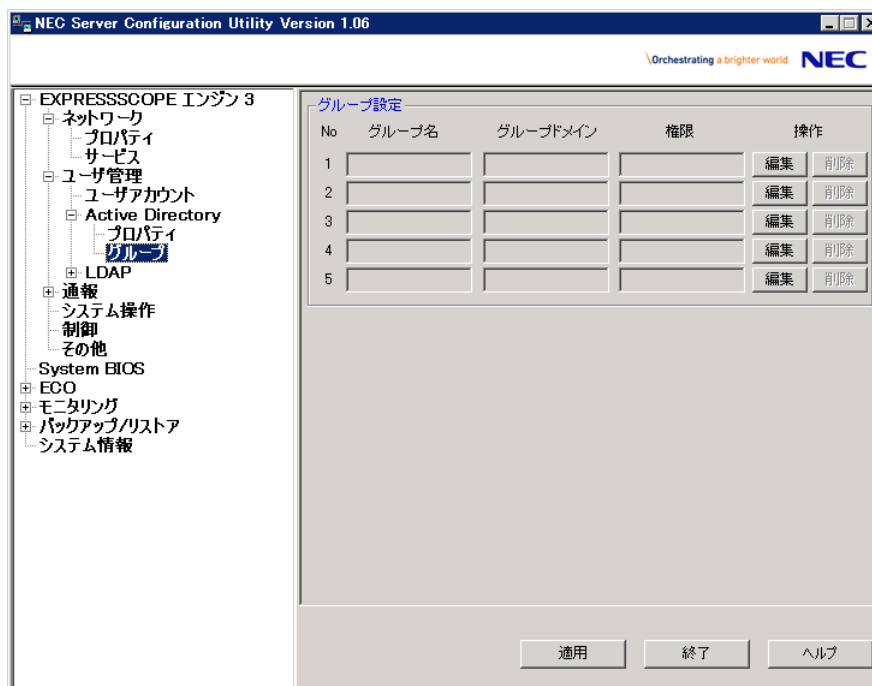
NEC Server Configuration Utility Version 1.06

Orchestrating a brighter world NEC

EXPRESSSCOPE エンジン 3
ネットワーク
プロパティ
サービス
ユーザ管理
ユーザアカウント
Active Directory
プロパティ
グループ
LDAP
通報
システム操作
制御
その他
System BIOS
ECO
モニタリング
バックアップ/リストア
システム情報

グループ設定

| No | グループ名 | グループドメイン | 権限 | 操作 | |
|---|---|---|---|---|---|
| 1 | | | | 編集 | 削除 |
| 2 | | | | 編集 | 削除 |
| 3 | | | | 編集 | 削除 |
| 4 | | | | 編集 | 削除 |
| 5 | | | | 編集 | 削除 |

適用 終了 ヘルプ